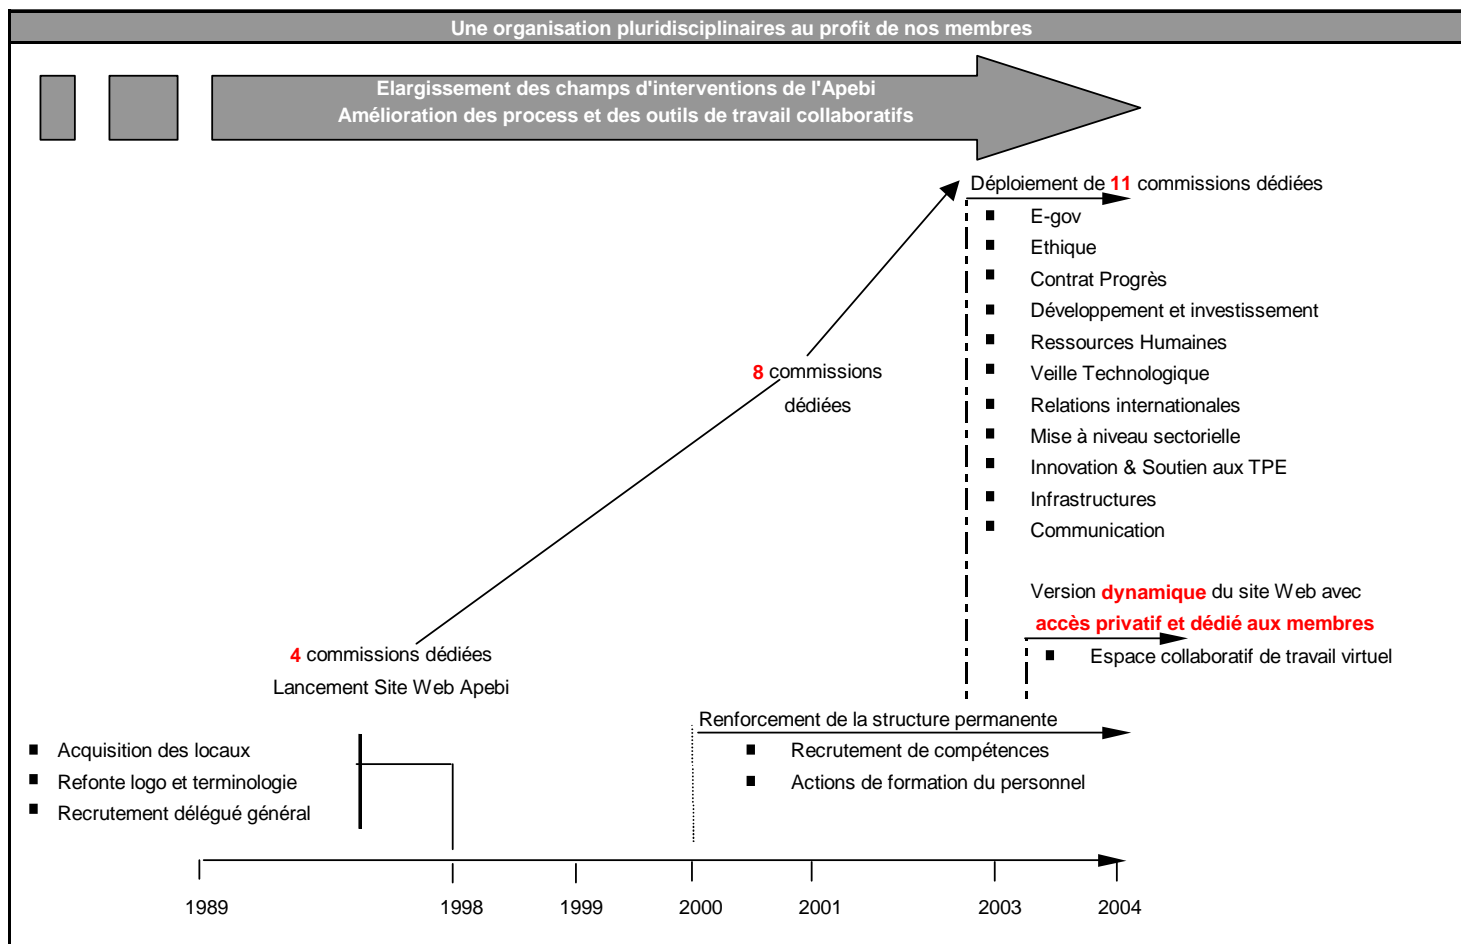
Une organisation pluridisciplinaires au profit de nos membres

Elargissement des champs d'interventions de l'Apebi
Amélioration des process et des outils de travail collaboratifs

Déploiement de 11 commissions dédiées
- E-gov
- Ethique
- Contrat Progrès
- Développement et investissement
- Ressources Humaines
- Veille Technologique
- Relations internationales
- Mise à niveau sectorielle
- Innovation & Soutien aux TPE
- Infrastructures
- Communication

8 commissions dédiées

Version dynamique du site Web avec accès privatif et dédié aux membres
- Espace collaboratif de travail virtuel

4 commissions dédiées
Lancement Site Web Apebi

Renforcement de la structure permanente
- Recrutement de compétences
- Actions de formation du personnel

- Acquisition des locaux
- Refonte logo et terminologie
- Recrutement délégué général

1989 1998 1999 2000 2001 2003 2004